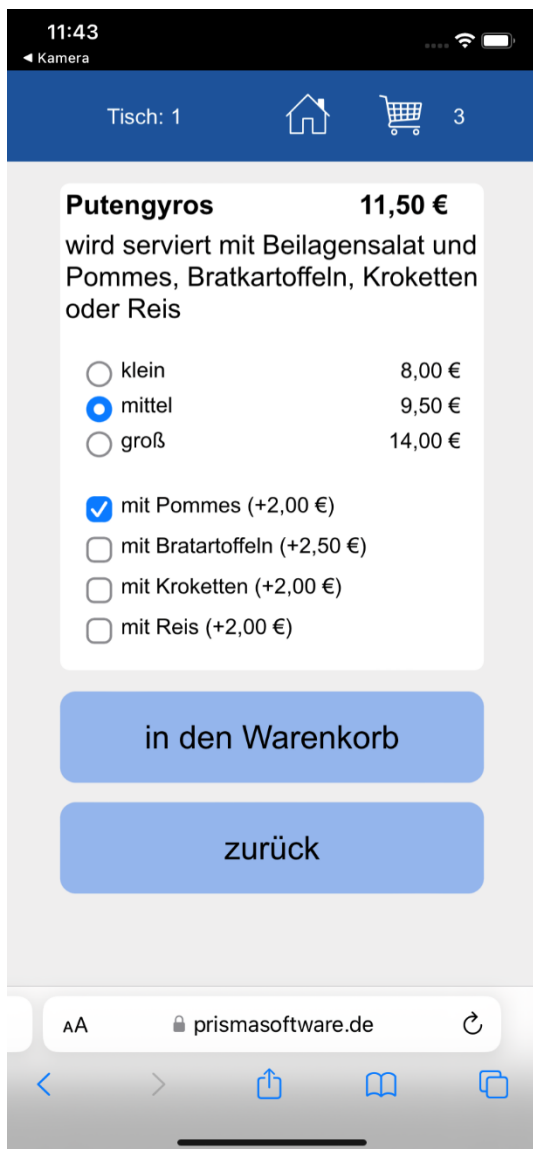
11:43
◀ Kamera

Tisch: 1 3

Putengyros 11,50 €

wird serviert mit Beilagensalat und Pommes, Bratkartoffeln, Kroketten oder Reis

klein 8,00 €
mittel 9,50 €
groß 14,00 €

mit Pommes (+2,00 €)
mit Bratartoffeln (+2,50 €)
mit Kroketten (+2,00 €)
mit Reis (+2,00 €)

in den Warenkorb

zurück

AA prismasoftware.de